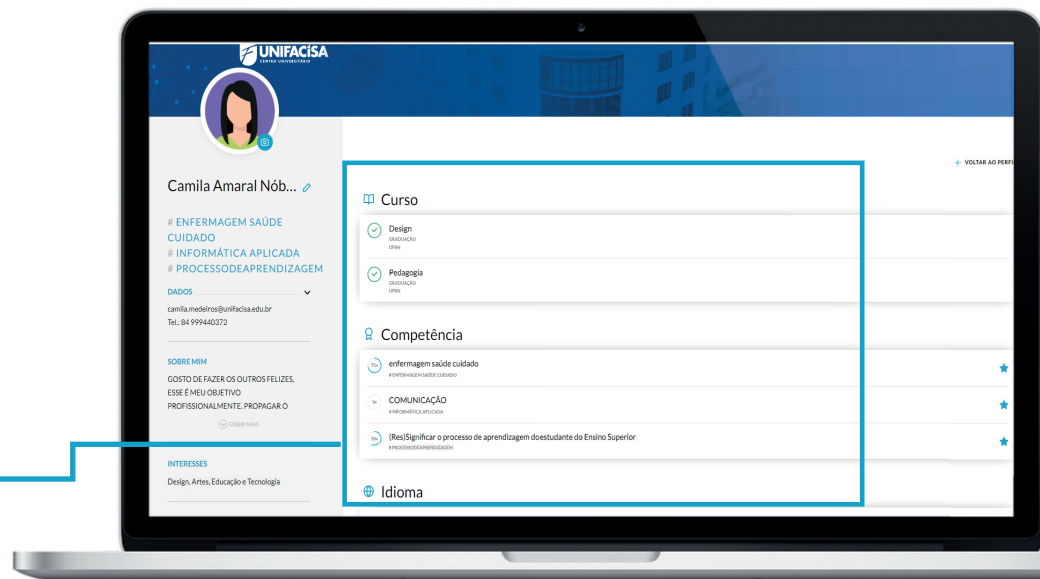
UNIFACISA
CENTRO UNIVERSITÁRIO

Camila Amaral Nób...

# ENFERMAGEM SAÚDE CUIDADO
# INFORMÁTICA APLICADA
# PROCESSODEAPRENDIZAGEM

DADOS
camila.medeiros@unifacisa.edu.br
Tel.: 84 999440372

SOBRE MIM
GOSTO DE FAZER OS OUTROS FELIZES, ESSE É MEU OBJETIVO PROFISSIONALMENTE. PROPAGAR O
VER MAIS

INTERESSES
Design, Artes, Educação e Tecnologia

← VOLTAR AO PERFI

Curso

Design
GRADUAÇÃO
UFRN

Pedagogia
GRADUAÇÃO
UFRN

Competência

enfermagem saúde cuidado
# ENFERMAGEM SAÚDE CUIDADO

COMUNICAÇÃO
# INFORMÁTICA APLICADA

(Res)Significar o processo de aprendizagem doestudante do Ensino Superior
# PROCESSODEAPRENDIZAGEM

Idioma